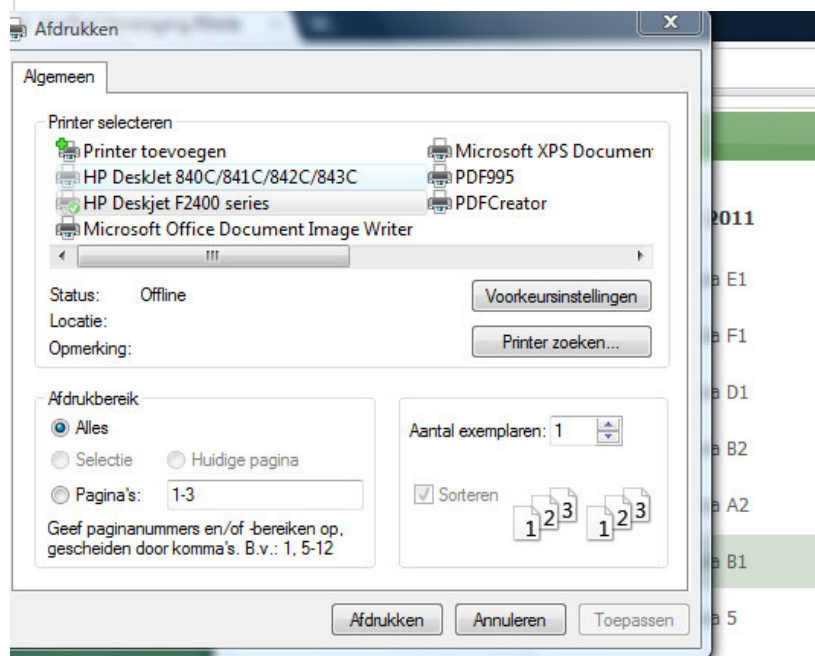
Afdrukken
Algemeen
Printer selecteren
Printer toevoegen
HP DeskJet 840C/841C/842C/843C
HP Deskjet F2400 series
Microsoft Office Document Image Writer
Microsoft XPS Documen
PDF995
PDFCreator
Status: Offline
Locatie:
Opmerking:
Voorkeursinstellingen
Printer zoeken...
Afdrukbereik
Alles
Selectie
Huidige pagina
Pagina's: 1-3
Geef paginanummers en/of -bereiken op, gescheiden door komma's. B.v.: 1, 5-12
Aantal exemplaren: 1
Sorteren
1 2 3
1 2 3
Afdrukken
Annuleren
Toepassen
2011
a E1
a F1
a D1
a B2
a A2
a B1
a 5